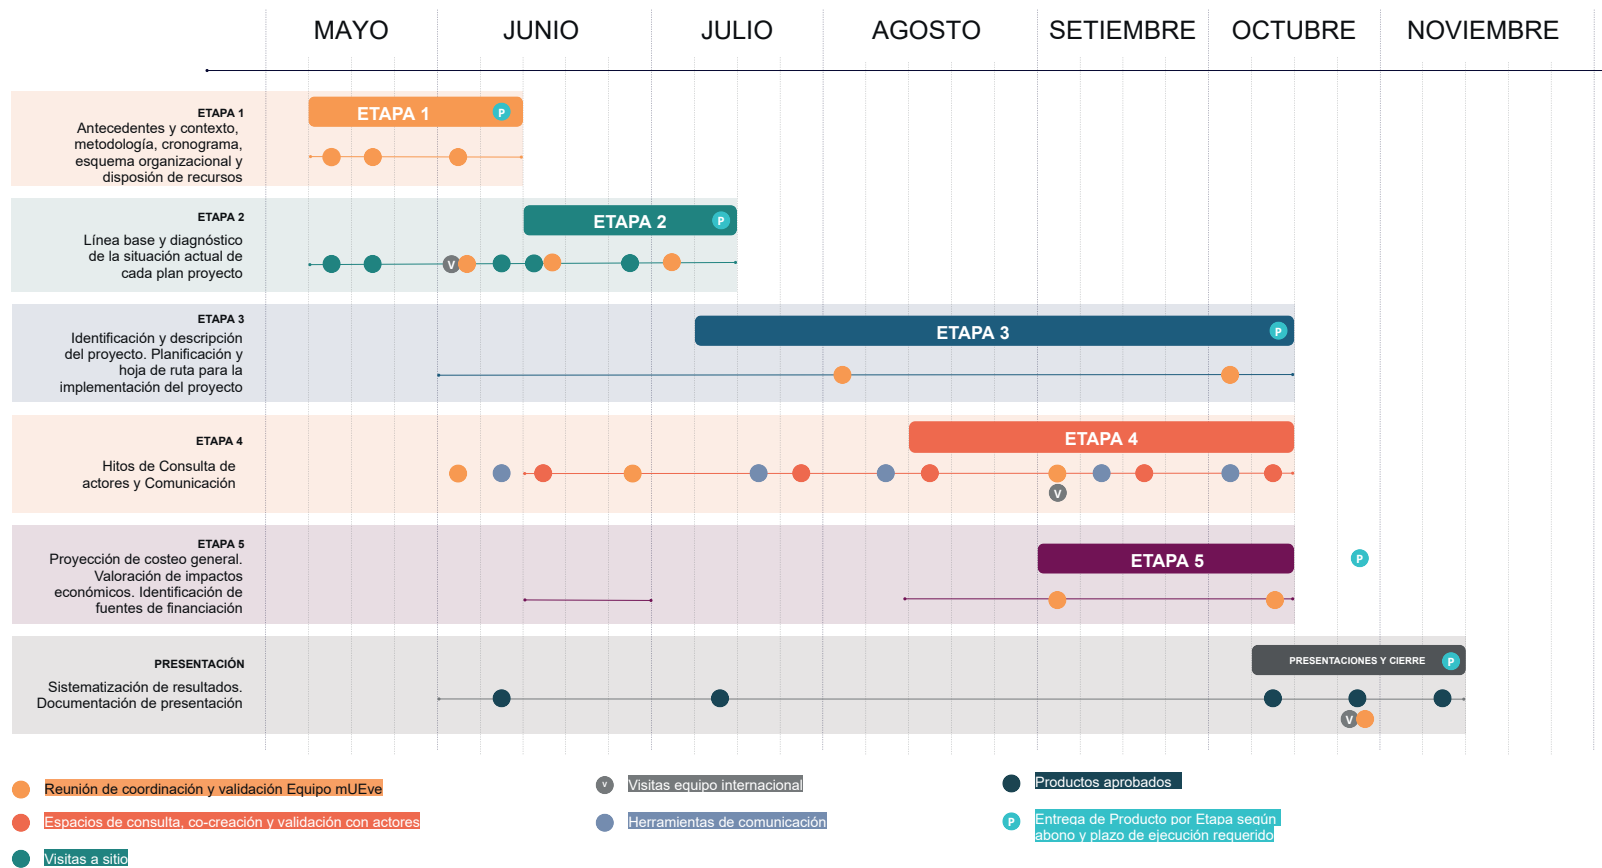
MAYO JUNIO JULIO AGOSTO SETIEMBRE OCTUBRE NOVIEMBRE

ETAPA 1
Antecedentes y contexto, metodología, cronograma, esquema organizacional y disposión de recursos

ETAPA 1 P

ETAPA 2
Línea base y diagnóstico de la situación actual de cada plan proyecto

ETAPA 2 P

V

ETAPA 3
Identificación y descripción del proyecto. Planificación y hoja de ruta para la implementación del proyecto

ETAPA 3 P

ETAPA 4
Hitos de Consulta de actores y Comunicación

ETAPA 4

V

ETAPA 5
Proyección de costeo general. Valoración de impactos económicos. Identificación de fuentes de financiación

ETAPA 5

P

PRESENTACIÓN
Sistematización de resultados. Documentación de presentación

PRESENTACIONES Y CIERRE P

V

Reunión de coordinación y validación Equipo mUEve

Espacios de consulta, co-creación y validación con actores

Visitas a sitio

V Visitas equipo internacional

Herramientas de comunicación

Productos aprobados

P Entrega de Producto por Etapa según abono y plazo de ejecución requerido